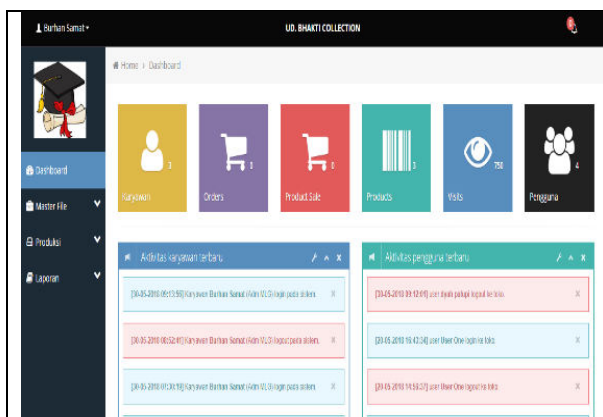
Burhan Samat ▾

UD. BHAKTI COLLECTION

Home › Dashboard

Dashboard

Master File

Produksi

Laporan

3
Karyawan

0
Orders

0
Product Sale

3
Products

750
Visits

4
Pengguna

Aktivitas karyawan terbaru

[30-05-2018 09:13:58] Karyawan Burhan Samat (Adm VLS) login pada sistem. ×

[30-05-2018 08:52:41] Karyawan Burhan Samat (Adm VLS) logout pada sistem. ×

[30-05-2018 07:30:19] Karyawan Burhan Samat (Adm VLS) login pada sistem. ×

Aktivitas pengguna terbaru

[30-05-2018 09:12:01] user dwi pakpi logout ke toko. ×

[30-05-2018 16:42:34] user User One login ke toko. ×

[30-05-2018 14:59:27] user User One logout ke toko. ×